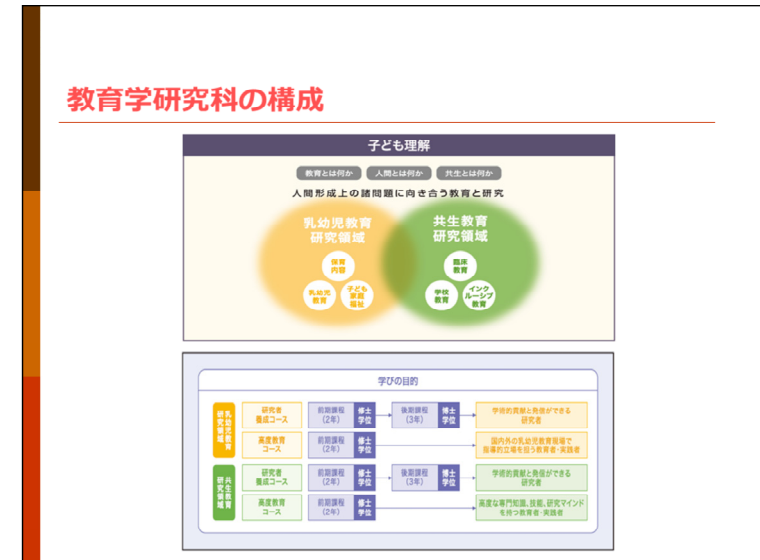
教育学研究科の構成

子ども理解

教育とは何か　人間とは何か　共生とは何か

人間形成上の諸問題に向き合う教育と研究

乳幼児教育研究領域

保育内容

乳幼児教育

子ども家庭福祉

共生教育研究領域

臨床教育

学校教育

インクルーシブ教育

学びの目的

乳幼児教育研究領域

研究者養成コース　前期課程（2年）　修士学位　後期課程（3年）　博士学位　学術的貢献と発信ができる研究者

高度教育コース　前期課程（2年）　修士学位　国内外の乳幼児教育現場で指導的立場を担う教育者・実践者

共生教育研究領域

研究者養成コース　前期課程（2年）　修士学位　後期課程（3年）　博士学位　学術的貢献と発信ができる研究者

高度教育コース　前期課程（2年）　修士学位　高度な専門知識、技能、研究マインドを持つ教育者・実践者